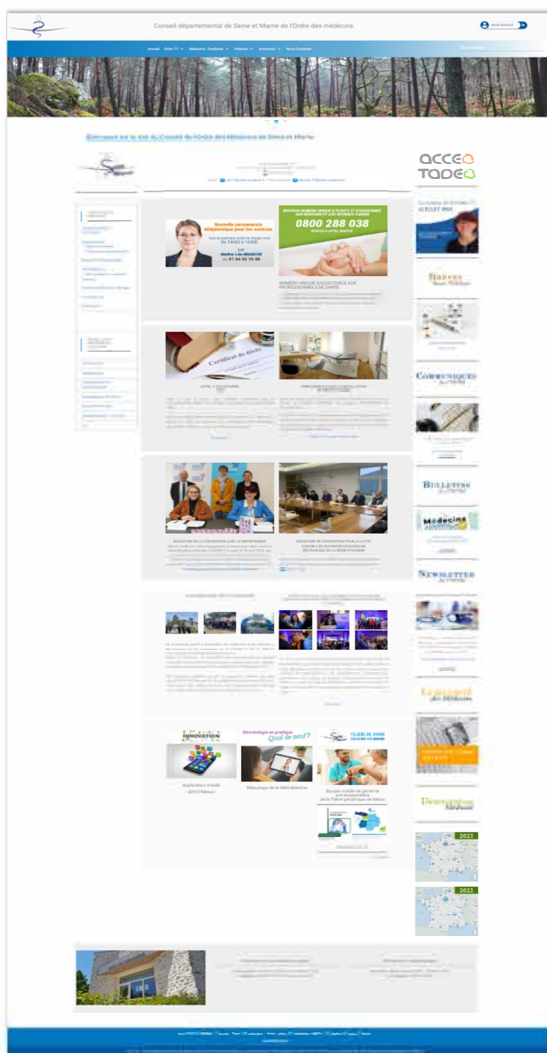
Conseil départemental de Seine et Marne de l'Ordre des médecins

Accueil

Bienvenue sur le site du Conseil de l'Ordre des Médecins de Seine et Marne

ACCEO
TADEO

Nouvelle permanence téléphonique pour les médecins

0800 288 038

NUMERO UNIQUE D'ASSISTANCE AUX PROFESSIONNELS DE SANTE

Application mobile « MPO/Médecin »

Dermatologie en pratique
Quoi de neuf ?

Messages de la téléMédecine

Bulletins

Newsletter

Communiqués

Le Journal des Médecins

Démographie

2023

2022